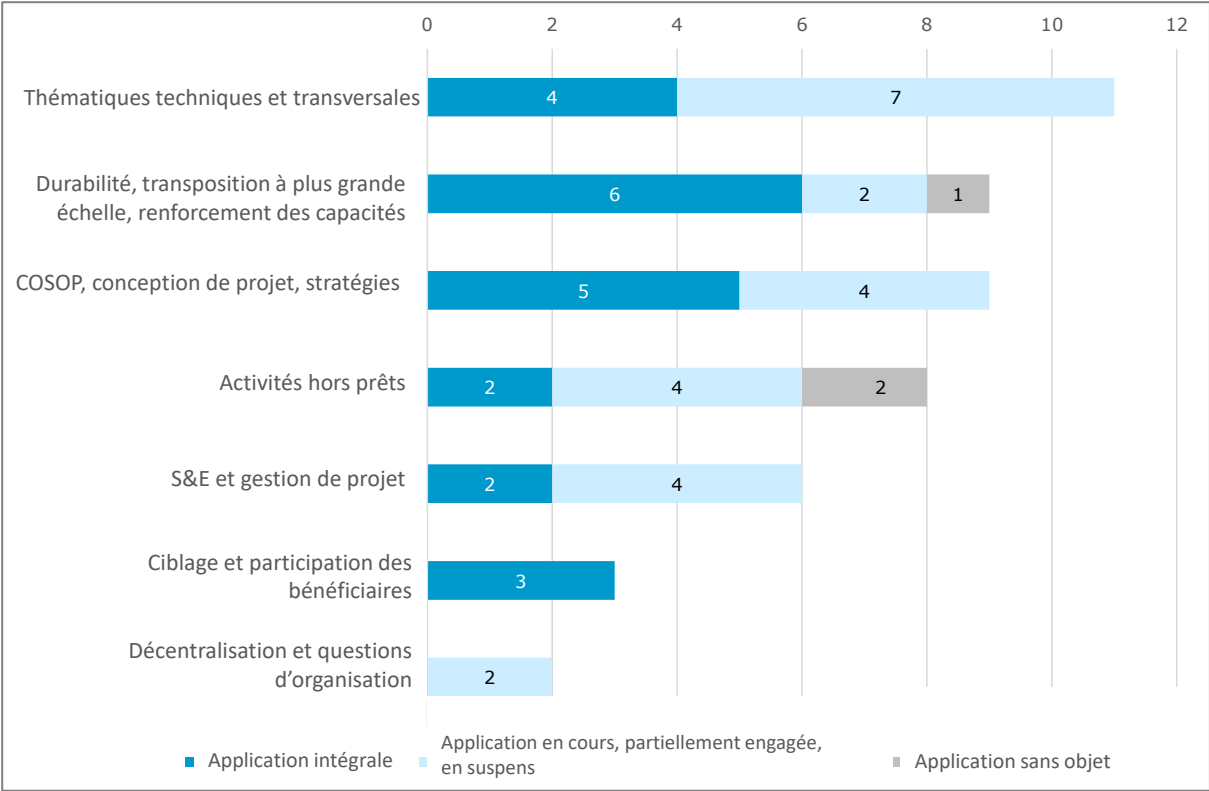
0 2 4 6 8 10 12

Thématiques techniques et transversales 4 7

Durabilité, transposition à plus grande échelle, renforcement des capacités 6 2 1

COSOP, conception de projet, stratégies 5 4

Activités hors prêts 2 4 2

S&E et gestion de projet 2 4

Ciblage et participation des bénéficiaires 3

Décentralisation et questions d'organisation 2

Application intégrale
Application en cours, partiellement engagée, en suspens
Application sans objet